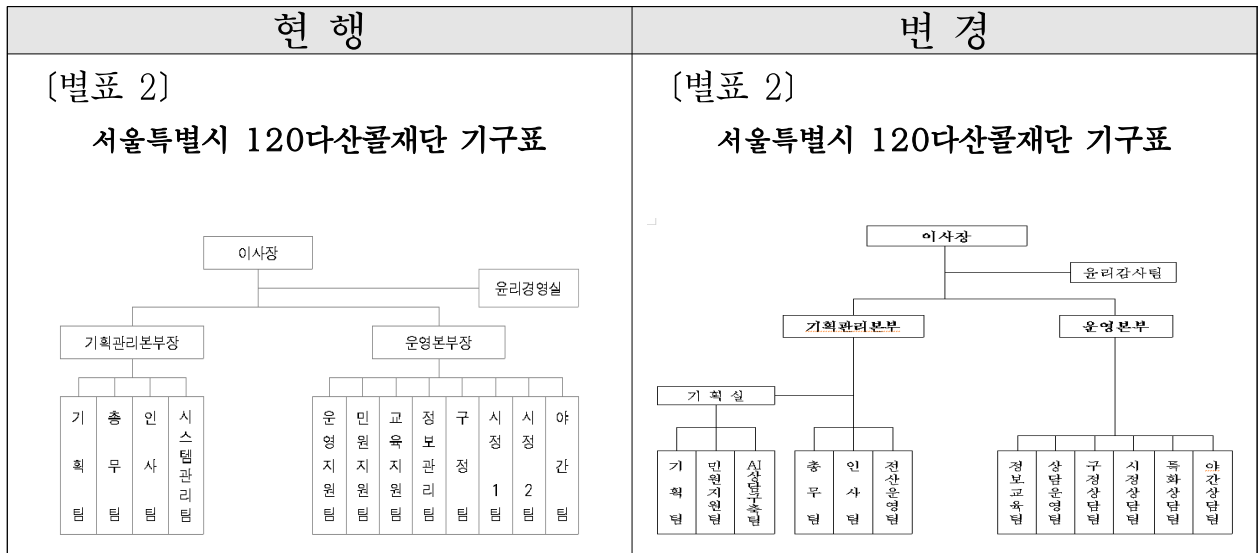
| 현 행 | 변 경 |
|---|---|
| 〔별표 2〕 서울특별시 120다산콜재단 기구표 | 〔별표 2〕 서울특별시 120다산콜재단 기구표 |

이사장

윤리경영실

기획관리본부장

운영본부장

기획팀

총무팀

인사팀

시스템관리팀

운영지원팀

민원지원팀

교육지원팀

정보관리팀

구정팀

시정1팀

시정2팀

야간팀

이사장

윤리감사팀

기획관리본부

운영본부

기획실

기획팀

민원지원팀

AI상담구축팀

총무팀

인사팀

전산운영팀

정보교육팀

상담운영팀

구정상담팀

시정상담팀

특화상담팀

야간상담팀